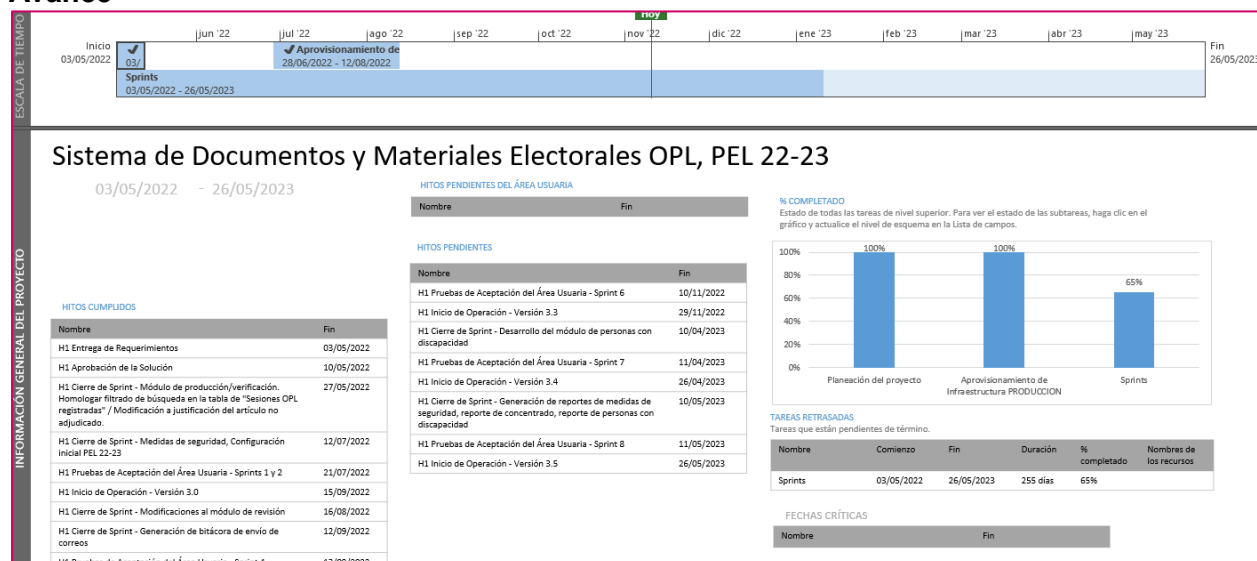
Avance

ESCALA DE TIEMPO

Hoy

jun '22 jul '22 ago '22 sep '22 oct '22 nov '22 dic '22 ene '23 feb '23 mar '23 abr '23 may '23

Inicio 03/05/2022

03/

Aprovisionamiento de 28/06/2022 - 12/08/2022

Fin 26/05/2023

Sprints 03/05/2022 - 26/05/2023

INFORMACIÓN GENERAL DEL PROYECTO

Sistema de Documentos y Materiales Electorales OPL, PEL 22-23

03/05/2022 - 26/05/2023

HITOS CUMPLIDOS

| Nombre | Fin |
|---|---|
| H1 Entrega de Requerimientos | 03/05/2022 |
| H1 Aprobación de la Solución | 10/05/2022 |
| H1 Cierre de Sprint - Módulo de producción/verificación. Homologar filtrado de búsqueda en la tabla de "Sesiones OPL registradas" / Modificación a justificación del artículo no adjudicado. | 27/05/2022 |
| H1 Cierre de Sprint - Medidas de seguridad, Configuración inicial PEL 22-23 | 12/07/2022 |
| H1 Pruebas de Aceptación del Área Usuaria - Sprints 1 y 2 | 21/07/2022 |
| H1 Inicio de Operación - Versión 3.0 | 15/09/2022 |
| H1 Cierre de Sprint - Modificaciones al módulo de revisión | 16/08/2022 |
| H1 Cierre de Sprint - Generación de bitácora de envío de correos | 12/09/2022 |
| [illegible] | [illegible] |

HITOS PENDIENTES DEL ÁREA USUARIA

| Nombre | Fin |
|---|---|

HITOS PENDIENTES

| Nombre | Fin |
|---|---|
| H1 Pruebas de Aceptación del Área Usuaria - Sprint 6 | 10/11/2022 |
| H1 Inicio de Operación - Versión 3.3 | 29/11/2022 |
| H1 Cierre de Sprint - Desarrollo del módulo de personas con discapacidad | 10/04/2023 |
| H1 Pruebas de Aceptación del Área Usuaria - Sprint 7 | 11/04/2023 |
| H1 Inicio de Operación - Versión 3.4 | 26/04/2023 |
| H1 Cierre de Sprint - Generación de reportes de medidas de seguridad, reporte de concentrado, reporte de personas con discapacidad | 10/05/2023 |
| H1 Pruebas de Aceptación del Área Usuaria - Sprint 8 | 11/05/2023 |
| H1 Inicio de Operación - Versión 3.5 | 26/05/2023 |

% COMPLETADO
Estado de todas las tareas de nivel superior. Para ver el estado de las subtareas, haga clic en el gráfico y actualice el nivel de esquema en la Lista de campos.

100% 80% 60% 40% 20% 0%
100% 100% 65%
Planeación del proyecto
Aprovisionamiento de Infraestructura PRODUCCION
Sprints

TAREAS RETRASADAS
Tareas que están pendientes de término.

| Nombre | Comienzo | Fin | Duración | % completado | Nombres de los recursos |
|---|---|---|---|---|---|
| Sprints | 03/05/2022 | 26/05/2023 | 255 días | 65% | |

FECHAS CRÍTICAS

| Nombre | Fin |
|---|---|